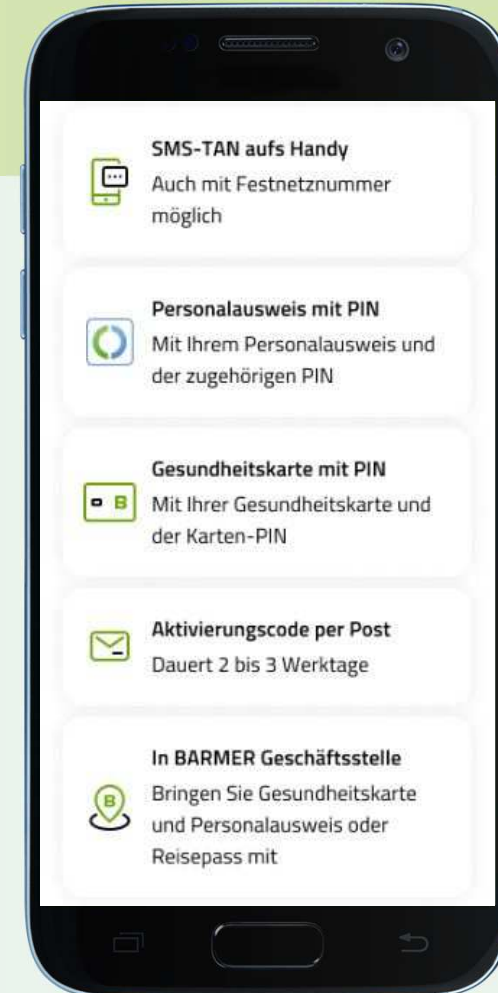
SMS-TAN aufs Handy
Auch mit Festnetznummer möglich

Personalausweis mit PIN
Mit Ihrem Personalausweis und der zugehörigen PIN

Gesundheitskarte mit PIN
Mit Ihrer Gesundheitskarte und der Karten-PIN

Aktivierungscode per Post
Dauert 2 bis 3 Werktage

In BARMER Geschäftsstelle
Bringen Sie Gesundheitskarte und Personalausweis oder Reisepass mit